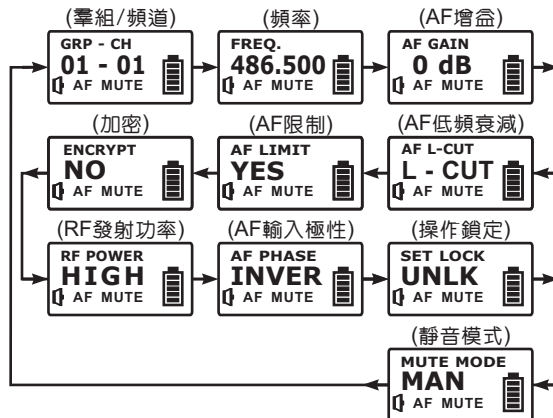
(羣組/頻道)
GRP - CH
01 - 01
AF MUTE

(頻率)
FREQ.
486.500
AF MUTE

(AF增益)
AF GAIN
0 dB
AF MUTE

(加密)
ENCRYPT
NO
AF MUTE

(AF限制)
AF LIMIT
YES
AF MUTE

(AF低頻衰減)
AF L-CUT
L - CUT
AF MUTE

(RF發射功率)
RF POWER
HIGH
AF MUTE

(AF輸入極性)
AF PHASE
INVER
AF MUTE

(操作鎖定)
SET LOCK
UNLK
AF MUTE

(靜音模式)
MUTE MODE
MAN
AF MUTE